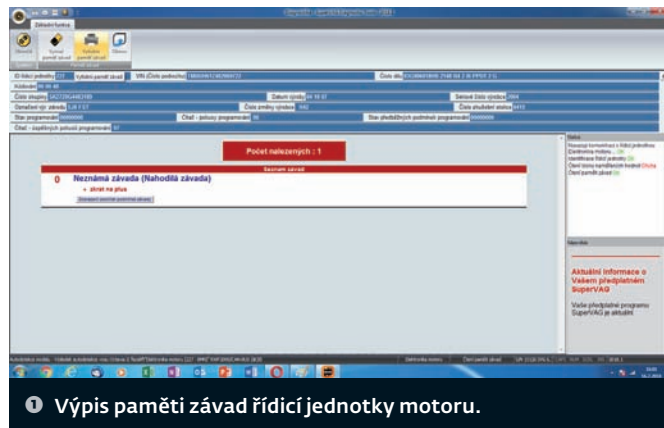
Základní funkce

Počet nalezených : 1

Seznam závad

0 Neznámá závada (Nahodilá závada)

- zkrat na plus

Aktuální informace o Vašem předplatném SuperVAG

Vaše předplatné programu SuperVAG je aktuální

❶ Výpis paměti závad řídicí jednotky motoru.